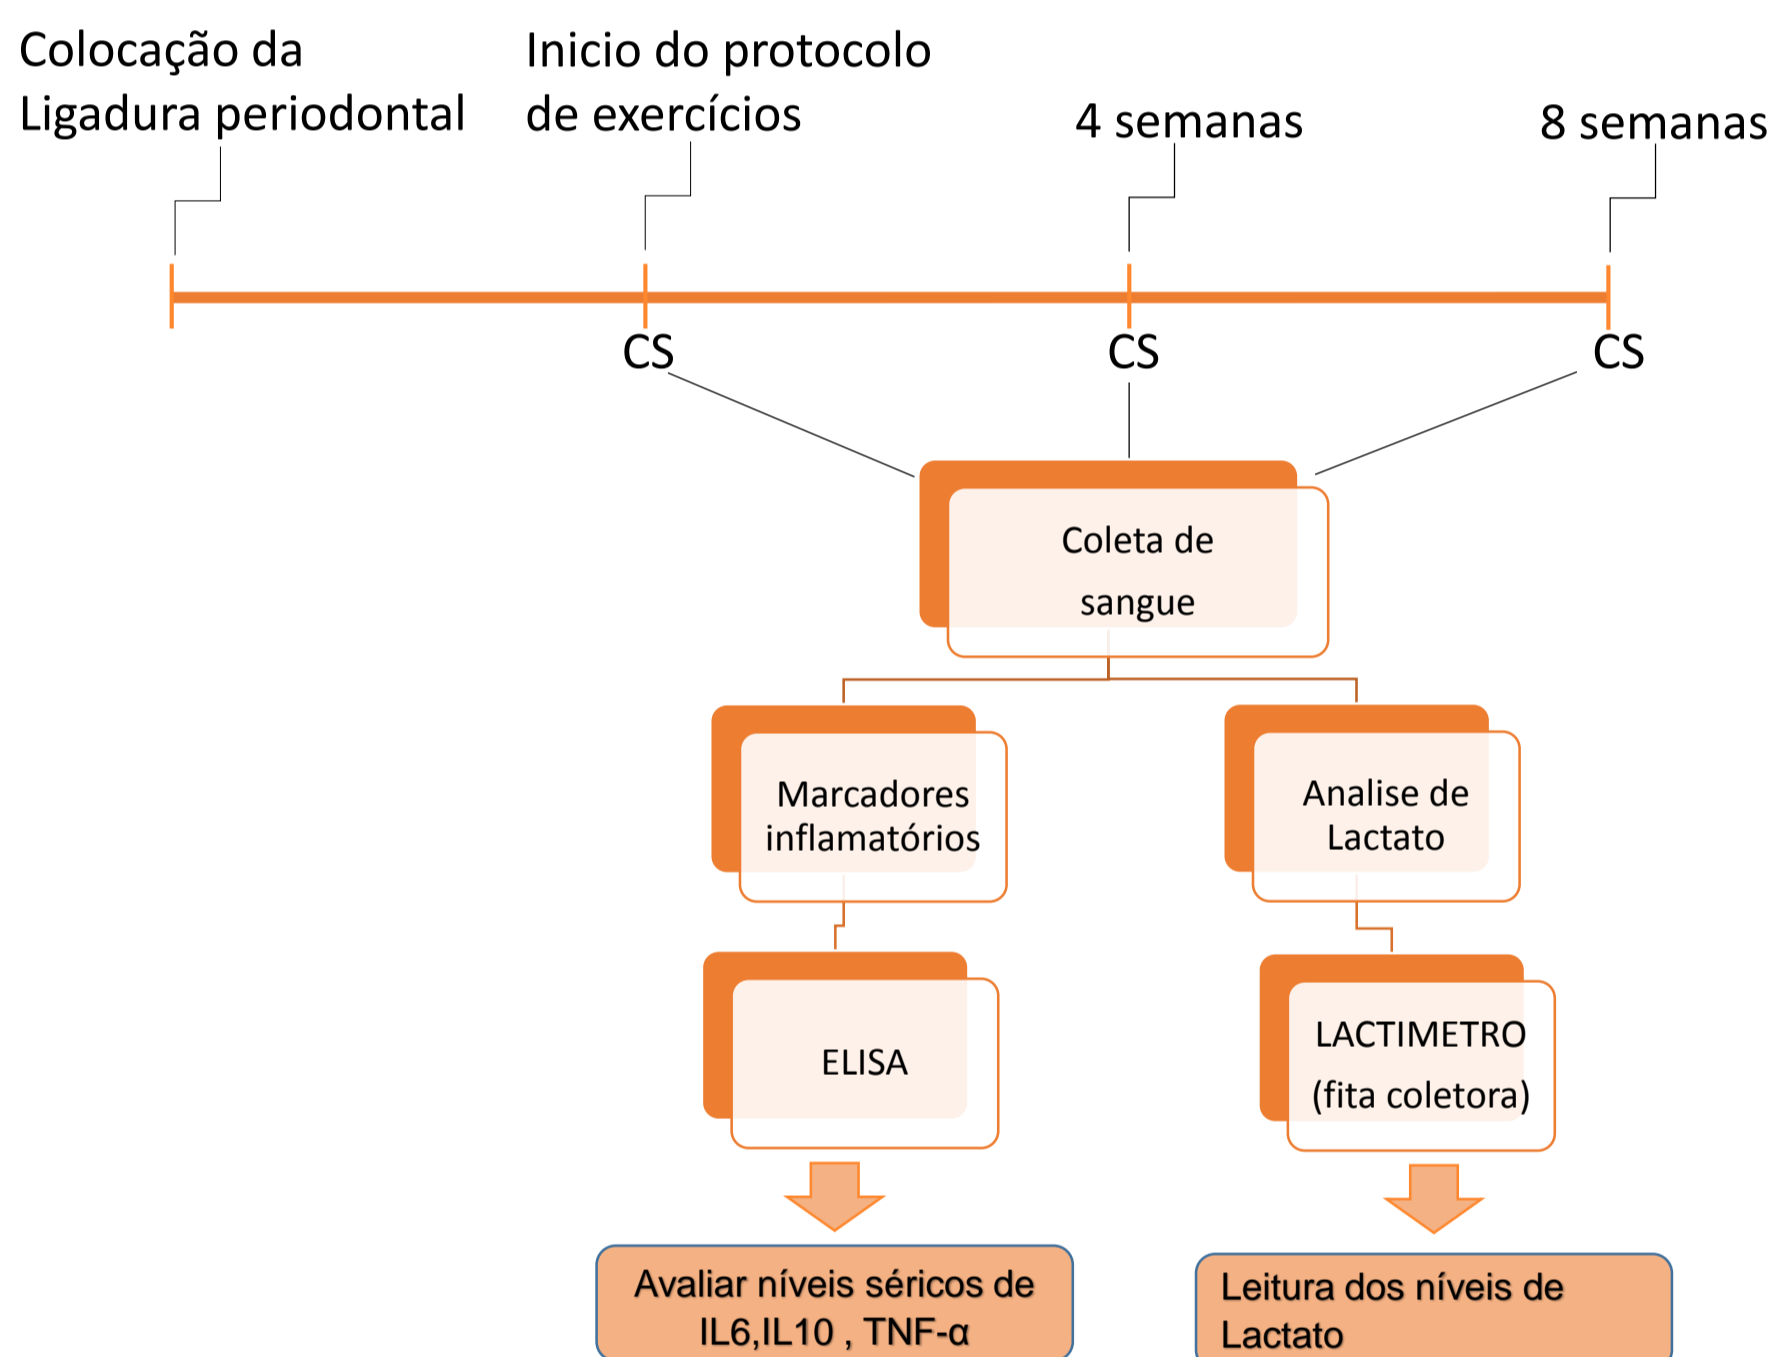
Colocação da Ligadura periodontal

Inicio do protocolo de exercícios

4 semanas

8 semanas

CS

CS

CS

Coleta de sangue

Marcadores inflamatórios

Analise de Lactato

ELISA

LACTIMETRO (fita coletora)

Avaliar níveis séricos de IL6,IL10 , TNF-α

Leitura dos níveis de Lactato